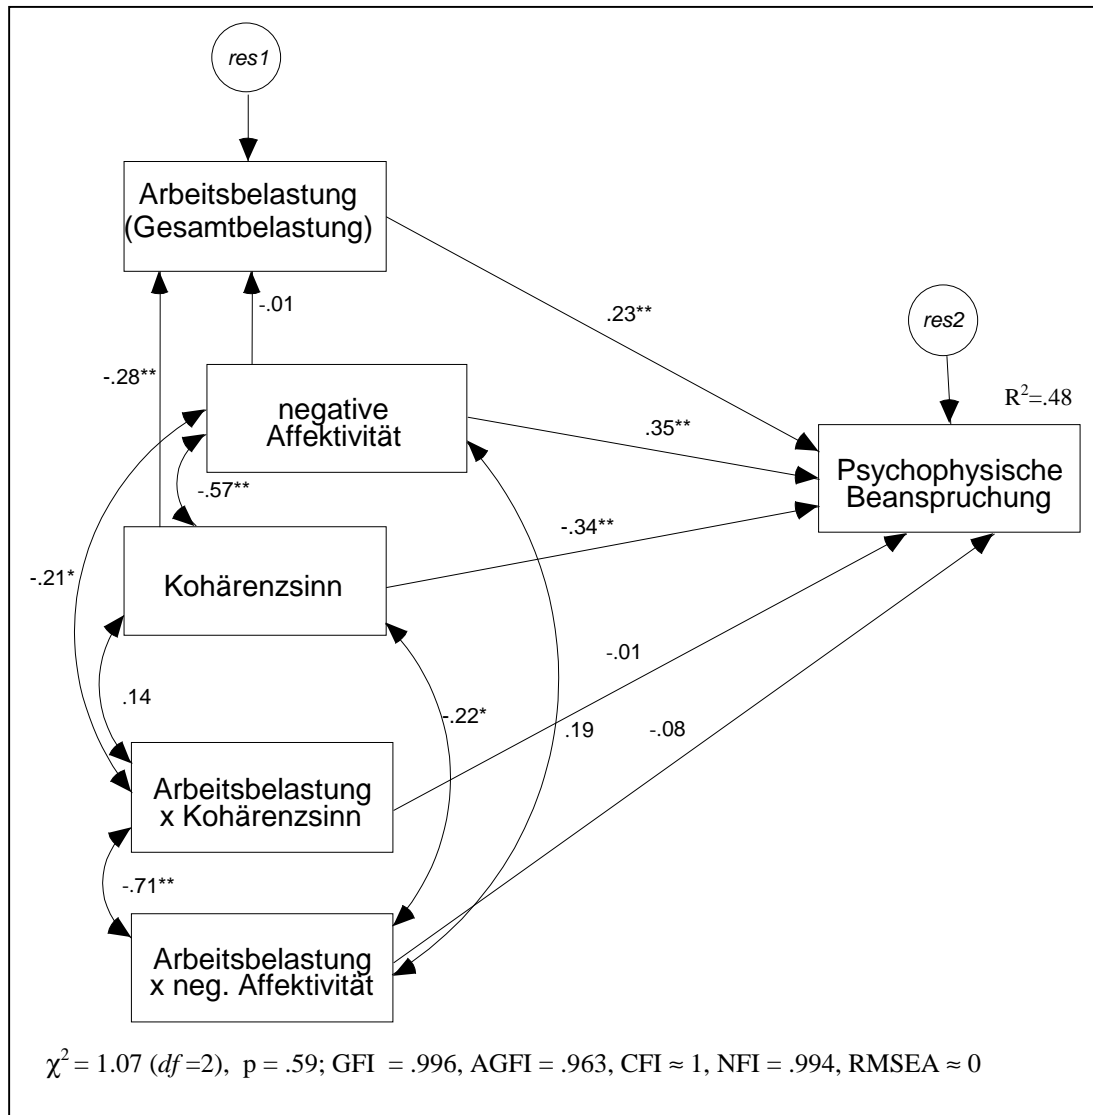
res1

Arbeitsbelastung (Gesamtbelastung)

-.01

.23**

res2

-.28**

negative Affektivität

$R^2$=.48

.35**

Psychophysische Beanspruchung

-.57**

-.34**

-.21*

Kohärenzsinn

-.01

.14

-.22*

.19

-.08

Arbeitsbelastung x Kohärenzsinn

-.71**

Arbeitsbelastung x neg. Affektivität

$\chi^2$ = 1.07 (*df* =2), p = .59; GFI = .996, AGFI = .963, CFI ≈ 1, NFI = .994, RMSEA ≈ 0